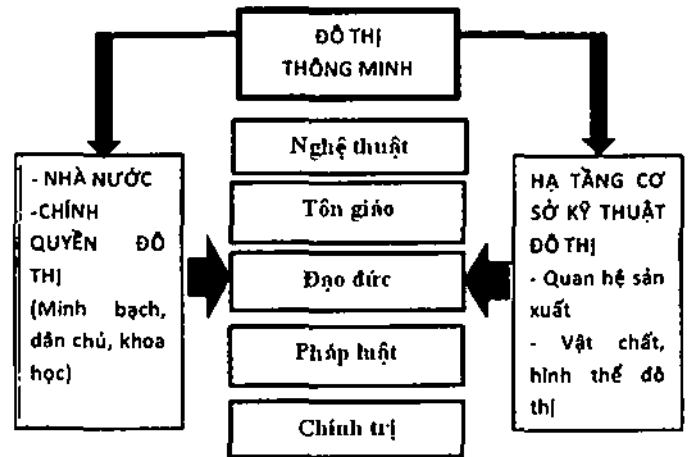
ĐÔ THỊ THÔNG MINH

- NHÀ NƯỚC -CHÍNH QUYỀN ĐÔ THỊ (Minh bạch, dân chủ, khoa học)

Nghệ thuật

Tôn giáo

Đạo đức

Pháp luật

Chính trị

HẠ TẦNG CƠ SỞ KỸ THUẬT ĐÔ THỊ
- Quan hệ sản xuất
- Vật chất, hình thể đô thị